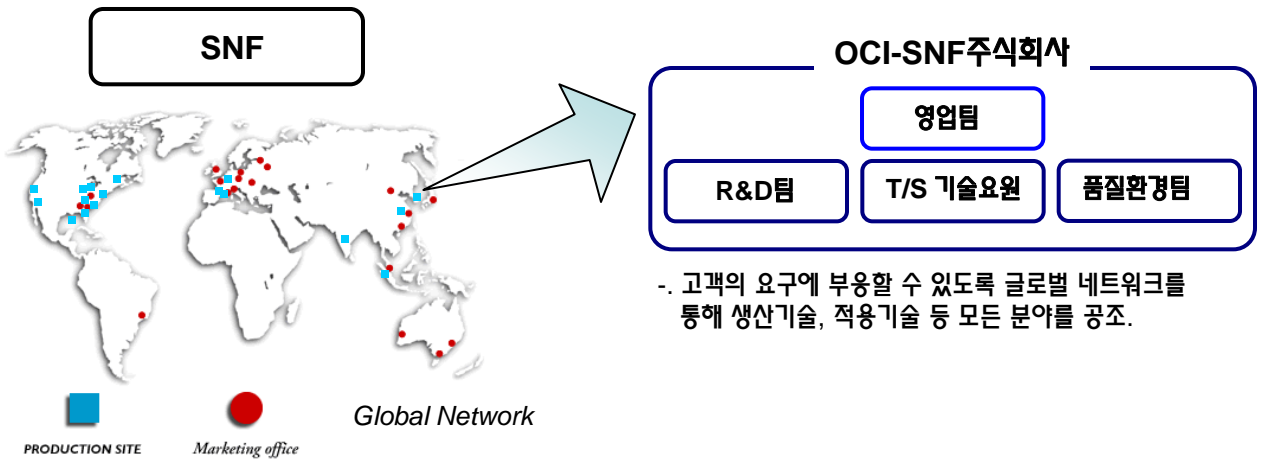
SNF

OCI-SNF주식회사

영업팀

R&D팀

T/S 기술요원

품질환경팀

-. 고객의 요구에 부응할 수 있도록 글로벌 네트워크를 통해 생산기술, 적용기술 등 모든 분야를 공조.

PRODUCTION SITE

Marketing office

Global Network